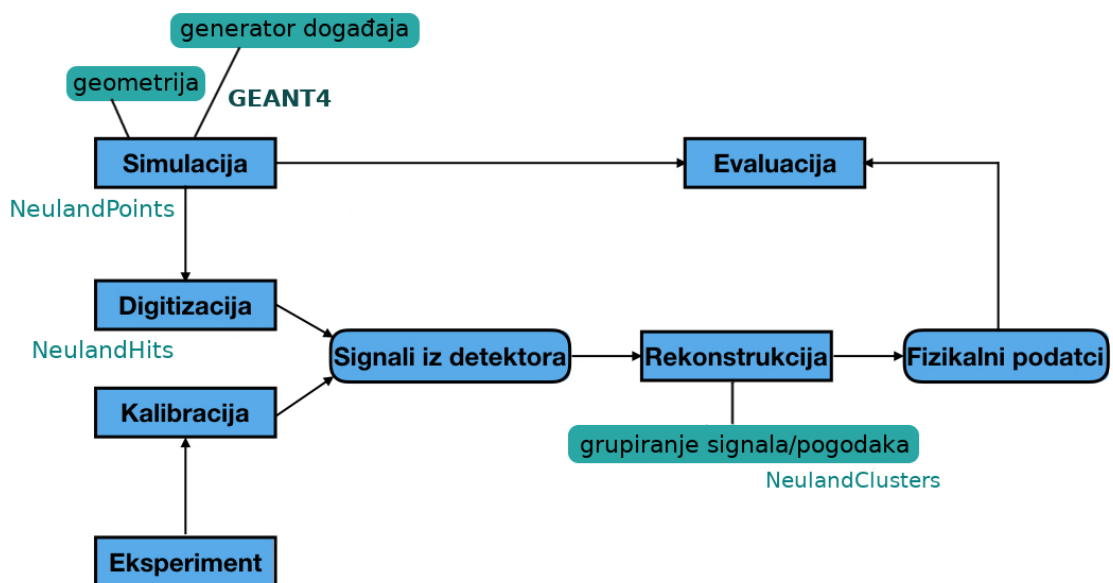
generator događaja

geometrija

GEANT4

Simulacija

Evaluacija

NeulandPoints

Digitizacija

NeulandHits

Signali iz detektora

Rekonstrukcija

Fizikalni podatci

Kalibracija

grupiranje signala/pogodaka

NeulandClusters

Eksperiment